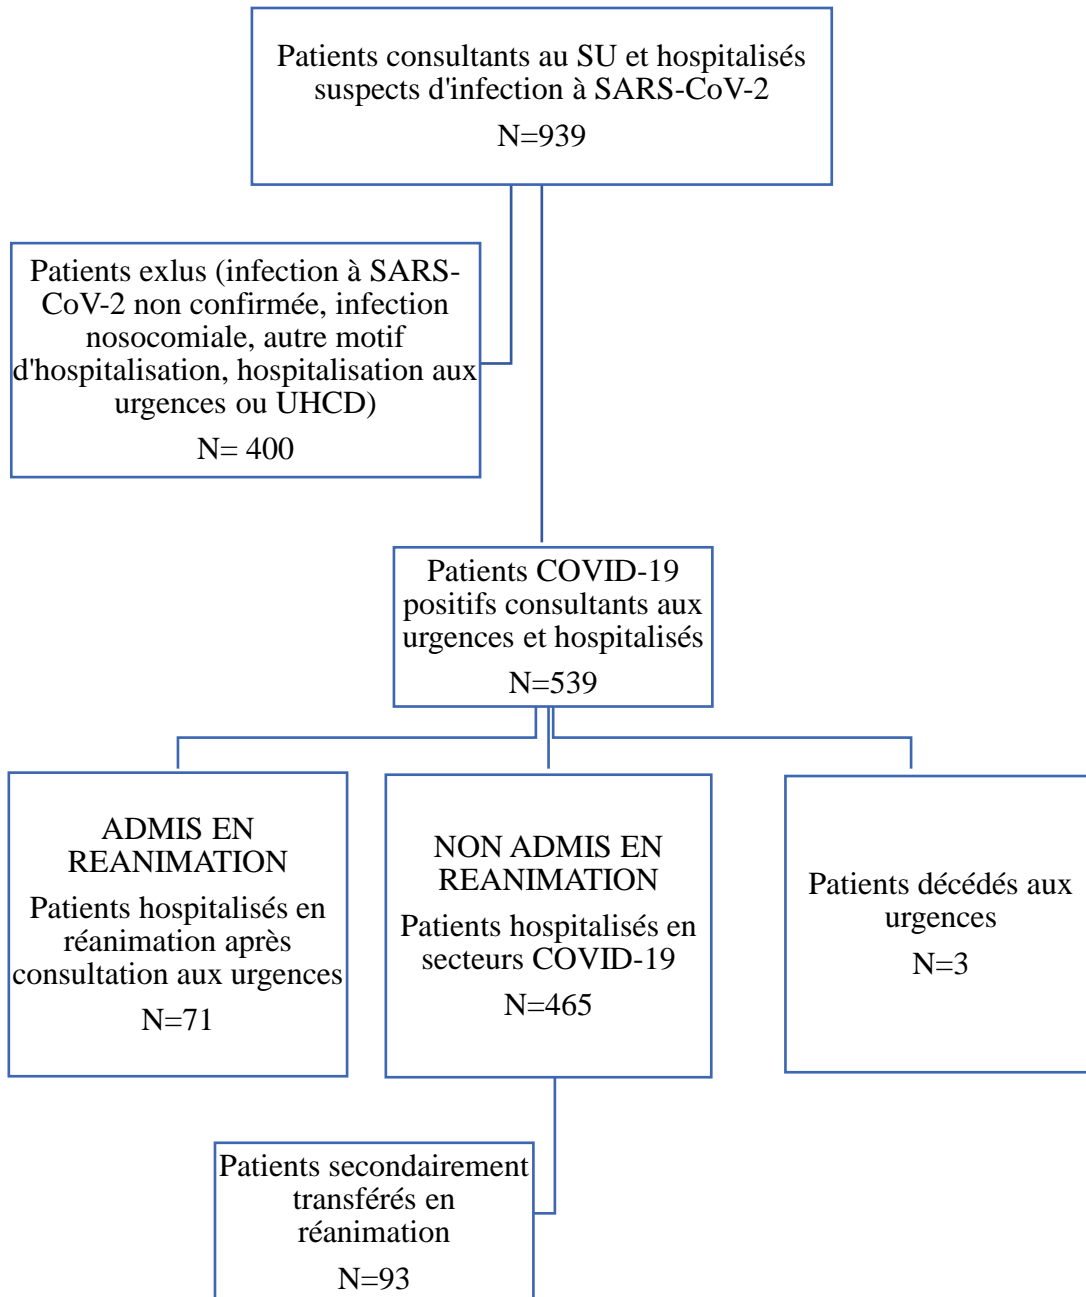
Patients consultants au SU et hospitalisés suspects d'infection à SARS-CoV-2

N=939

Patients exlus (infection à SARS-CoV-2 non confirmée, infection nosocomiale, autre motif d'hospitalisation, hospitalisation aux urgences ou UHCD)

N= 400

Patients COVID-19 positifs consultants aux urgences et hospitalisés

N=539

ADMIS EN REANIMATION

Patients hospitalisés en réanimation après consultation aux urgences

N=71

NON ADMIS EN REANIMATION

Patients hospitalisés en secteurs COVID-19

N=465

Patients décédés aux urgences

N=3

Patients secondairement transférés en réanimation

N=93